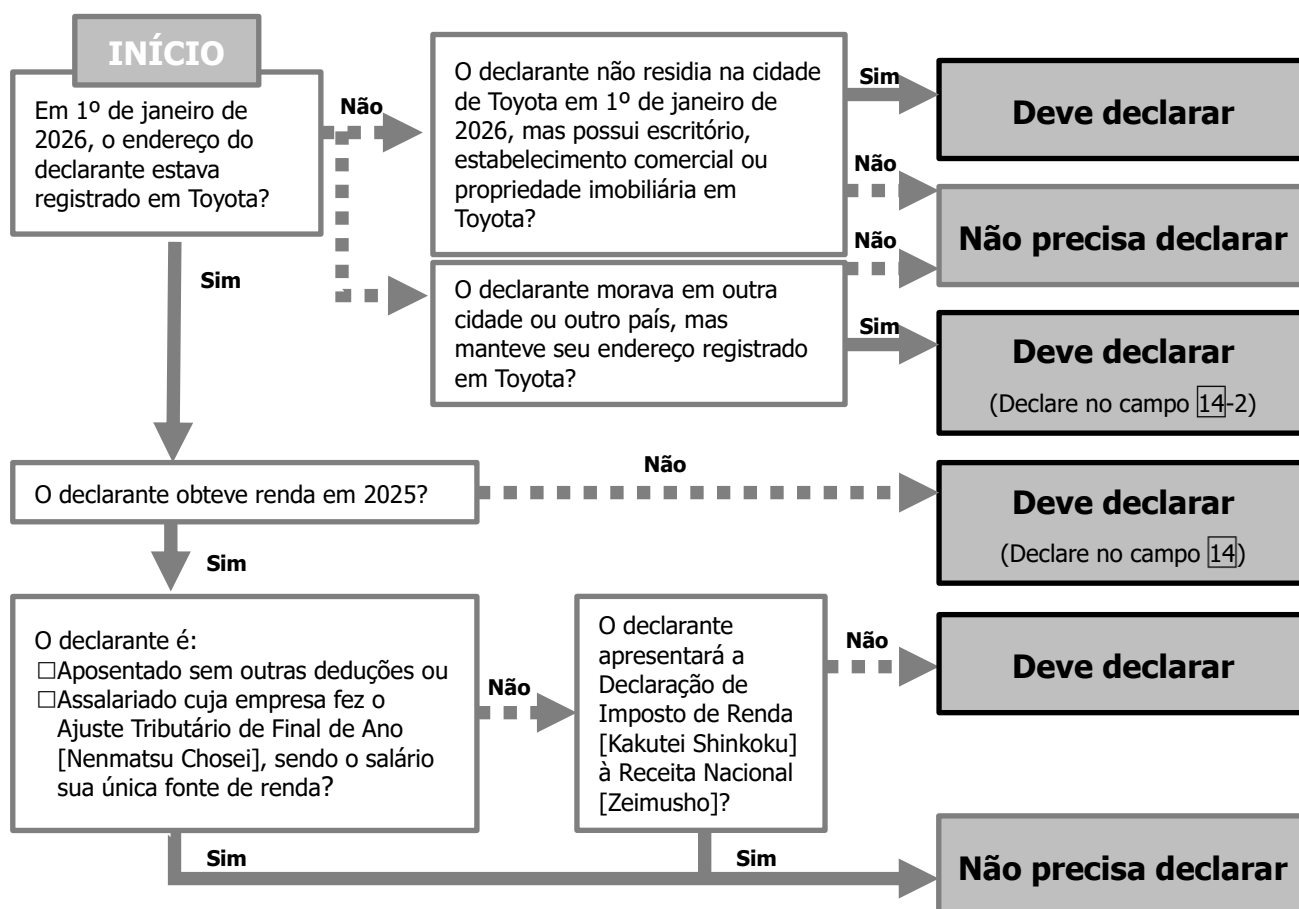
INÍCIO

Em 1º de janeiro de 2026, o endereço do declarante estava registrado em Toyota?

Não

O declarante não residia na cidade de Toyota em 1º de janeiro de 2026, mas possui escritório, estabelecimento comercial ou propriedade imobiliária em Toyota?

Sim

Deve declarar

Não

Não

Não precisa declarar

Sim

O declarante morava em outra cidade ou outro país, mas manteve seu endereço registrado em Toyota?

Sim

Deve declarar

(Declare no campo 14-2)

O declarante obteve renda em 2025?

Não

Deve declarar

(Declare no campo 14)

Sim

O declarante é:
□Aposentado sem outras deduções ou
□Assalariado cuja empresa fez o Ajuste Tributário de Final de Ano [Nenmatsu Chosei], sendo o salário sua única fonte de renda?

Não

O declarante apresentará a Declaração de Imposto de Renda [Kakutei Shinkoku] à Receita Nacional [Zeimusho]?

Não

Deve declarar

Sim

Sim

Não precisa declarar